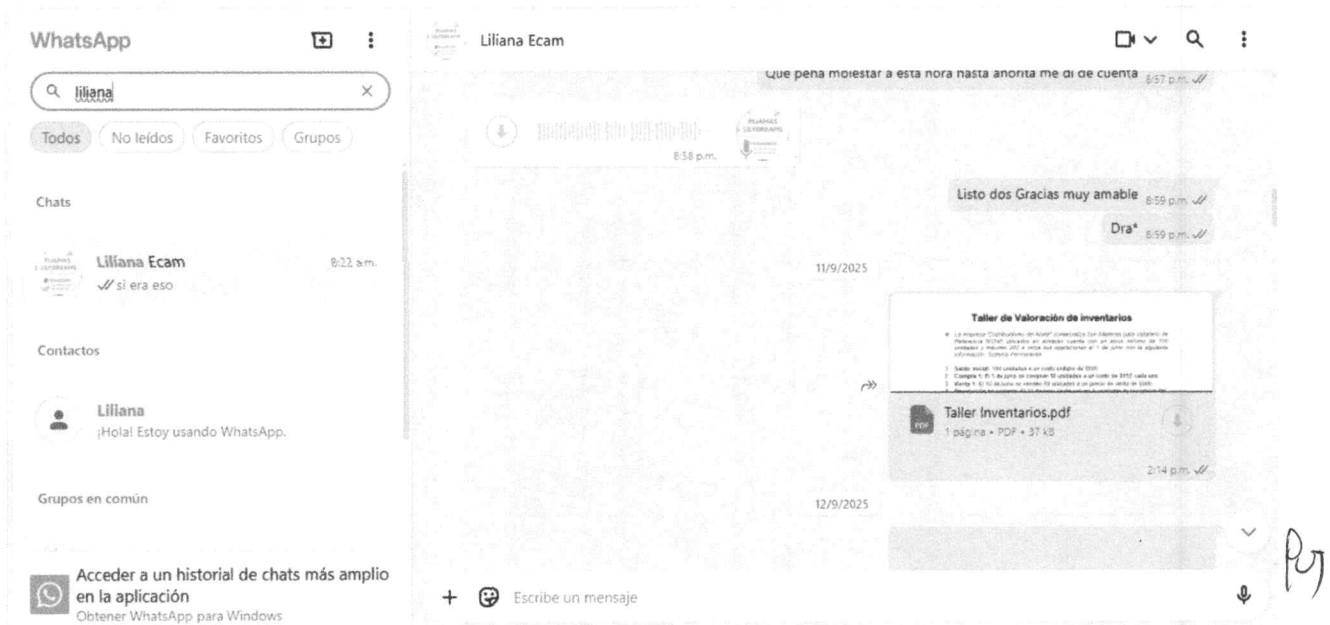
WhatsApp

liliana

Todos No leídos Favoritos Grupos

Chats

Liliana Ecam 8:22 a.m.
si era eso

Contactos

Liliana
¡Hola! Estoy usando WhatsApp.

Grupos en común

Acceder a un historial de chats más amplio en la aplicación
Obtener WhatsApp para Windows

Liliana Ecam

Que pena molestar a esta hora hasta ahorita me di de cuenta 8:57 p.m.

8:58 p.m.

Listo dos Gracias muy amable 8:59 p.m.

Dra* 8:59 p.m.

11/9/2025

Taller de Valoración de inventarios

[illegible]

Taller Inventarios.pdf
1 página • PDF • 37 kB

2:14 p.m.

12/9/2025

Escribe un mensaje